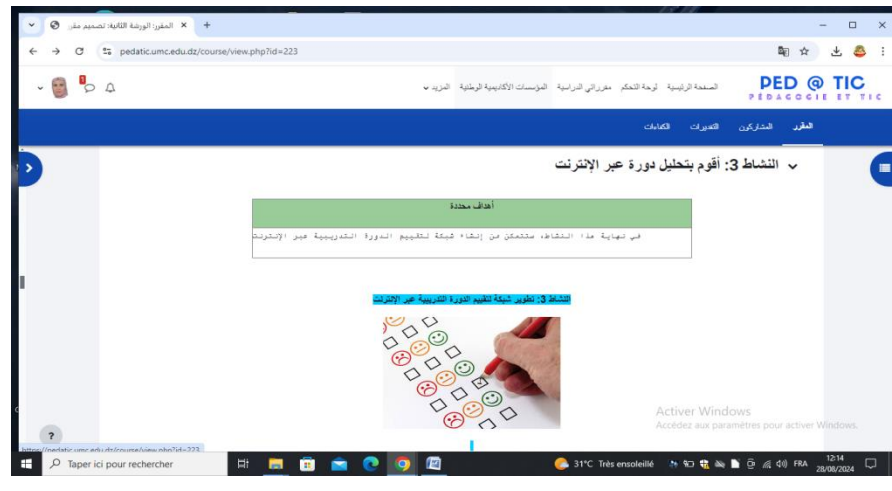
المقرر: الورشة الثانية: تصميم مقر ×
pedatic.umc.edu.dz/course/view.php?id=223

PED @ TIC
PÉDAGOGIE ET TIC

الصفحة الرئيسية لوحة التحكم مقرراتي الدراسية المؤسسات الأكاديمية الوطنية المزيد

المقرر المشاركون التقديرات الكفاءات

النشاط 3: أقوم بتحليل دورة عبر الإنترنت

| أهداف محددة |
|---|
| في نهاية هذا النشاط، ستتمكن من إنشاء شبكة لتقييم الدورة التدريبية عبر الإنترنت |

النشاط 3: تطوير شبكة لتقييم الدورة التدريبية عبر الإنترنت

Activer Windows
Accédez aux paramètres pour activer Windows.

https://pedatic.umc.edu.dz/course/view.php?id=223

Taper ici pour rechercher
31°C Très ensoleillé FRA 12:14 28/08/2024